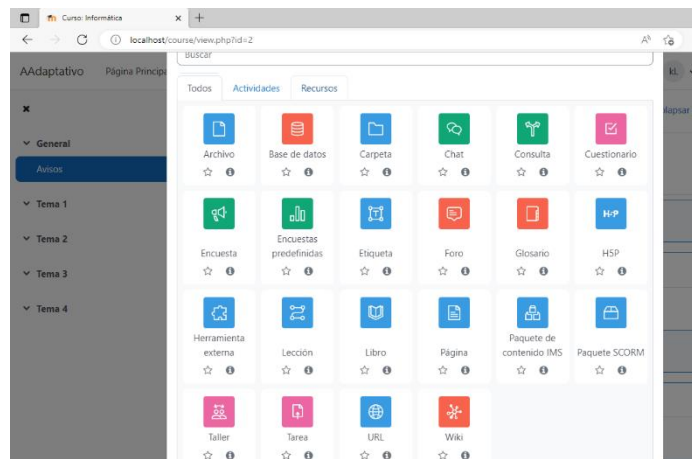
Curso: Informática
localhost/course/view.php?id=2

AAdaptativo Página Principa

General
Avisos
Tema 1
Tema 2
Tema 3
Tema 4

Buscar

Todos Actividades Recursos

Archivo
Base de datos
Carpeta
Chat
Consulta
Cuestionario
Encuesta
Encuestas predefinidas
Etiqueta
Foro
Glosario
HSP
H-P
Herramienta externa
Lección
Libro
Página
Paquete de contenido IMS
Paquete SCORM
Taller
Tarea
URL
Wiki

lapsar